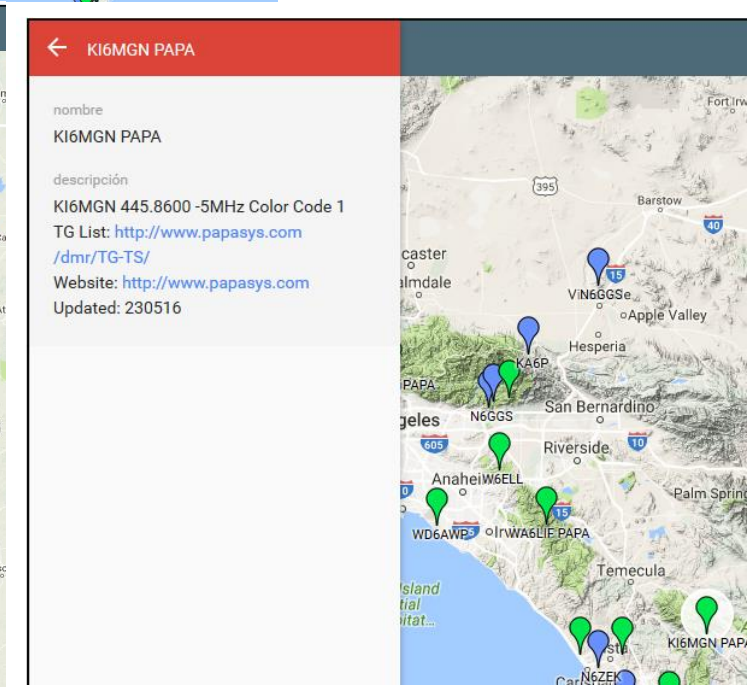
KI6MGN PAPA

nombre
KI6MGN PAPA

descripción
KI6MGN 445.8600 -5MHz Color Code 1
TG List: http://www.papasys.com/dmr/TG-TS/
Website: http://www.papasys.com
Updated: 230516

Fort Irw
395
Barstow
40
caster
almdale
15
VN6GGSe
Apple Valley
Hesperia
KA6P
PAPA
N6GGS
San Bernardino
geles
605
10
Riverside
Anahei W6ELL
Palm Spring
15
WD6AWP
Irv WA6LIE PAPA
Temecula
Island
tial
bitat...
KI6MGN PAPA
N6ZEK
Car